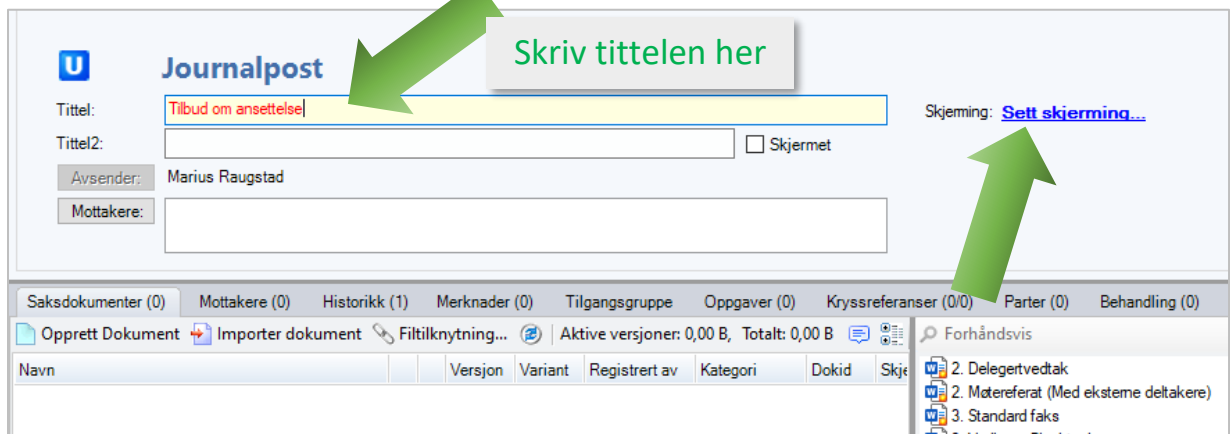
Skriv tittelen her

U Journalpost

Tittel: Tilbud om ansettelse

Tittel2:

Skjermet

Avsender: Marius Raugstad

Mottakere:

Skjerming: Sett skjerming...

Saksdokumenter (0) Mottakere (0) Historikk (1) Merknader (0) Tilgangsgruppe Oppgaver (0) Kryssreferanser (0/0) Parter (0) Behandling (0)

Opprett Dokument Importer dokument Filtilknytning... Aktive versjoner: 0,00 B, Totalt: 0,00 B

Forhåndsvis

| Navn | | | Versjon | Variant | Registrert av | Kategori | Dokid | Skje |
|---|---|---|---|---|---|---|---|---|

2. Delegertvedtak
2. Møtereferat (Med eksterne deltakere)
3. Standard faks